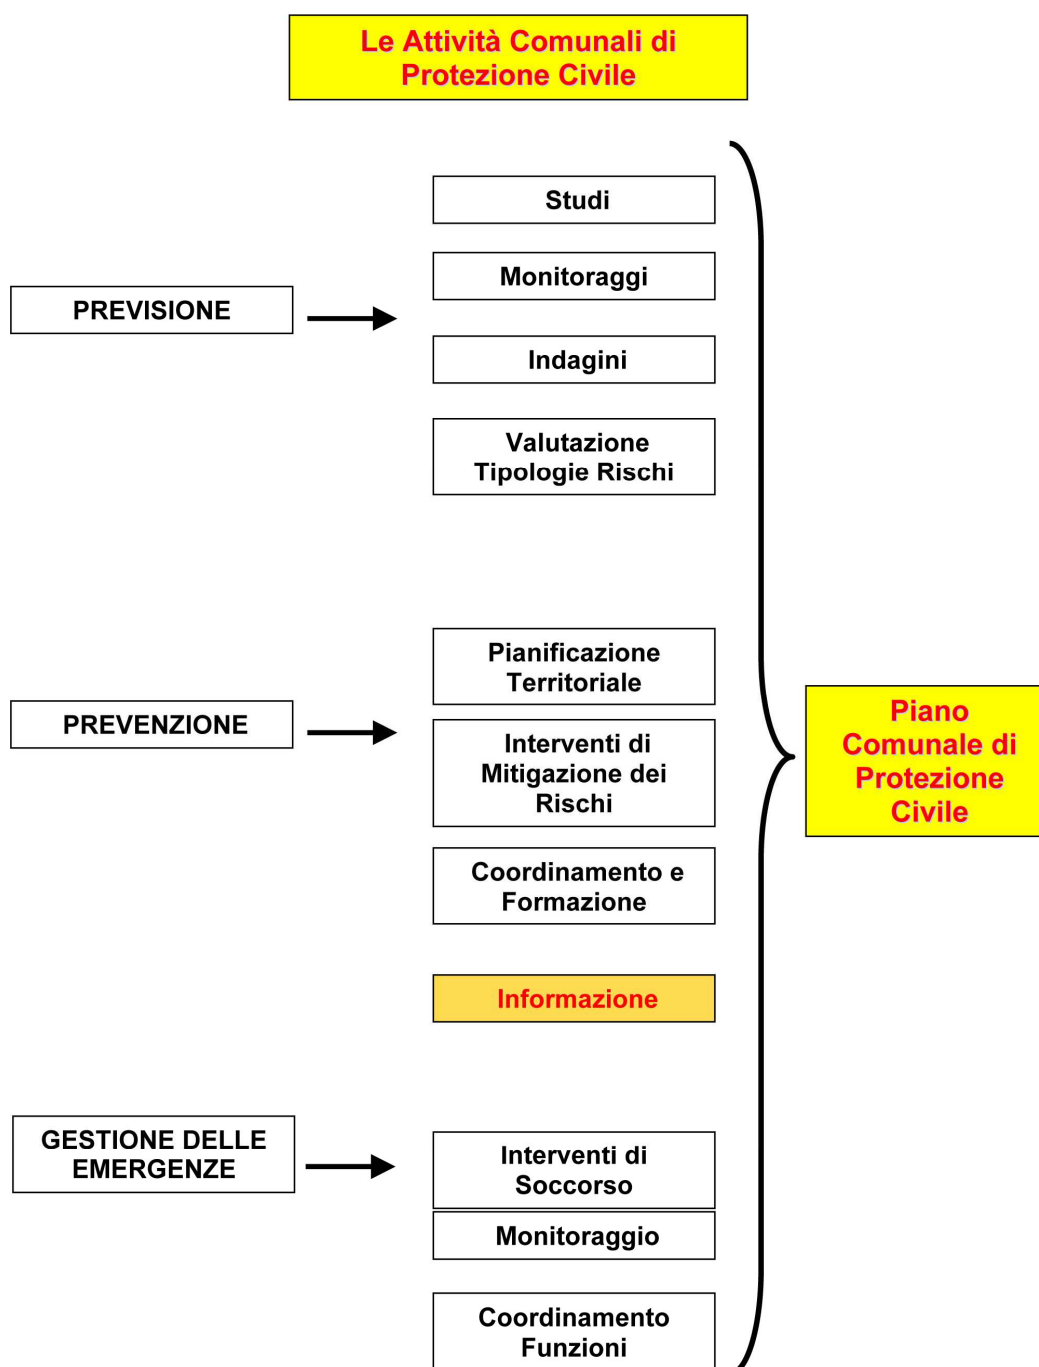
Le Attività Comunali di Protezione Civile

PREVISIONE

Studi

Monitoraggi

Indagini

Valutazione Tipologie Rischi

PREVENZIONE

Pianificazione Territoriale

Interventi di Mitigazione dei Rischi

Coordinamento e Formazione

Informazione

GESTIONE DELLE EMERGENZE

Interventi di Soccorso

Monitoraggio

Coordinamento Funzioni

Piano Comunale di Protezione Civile